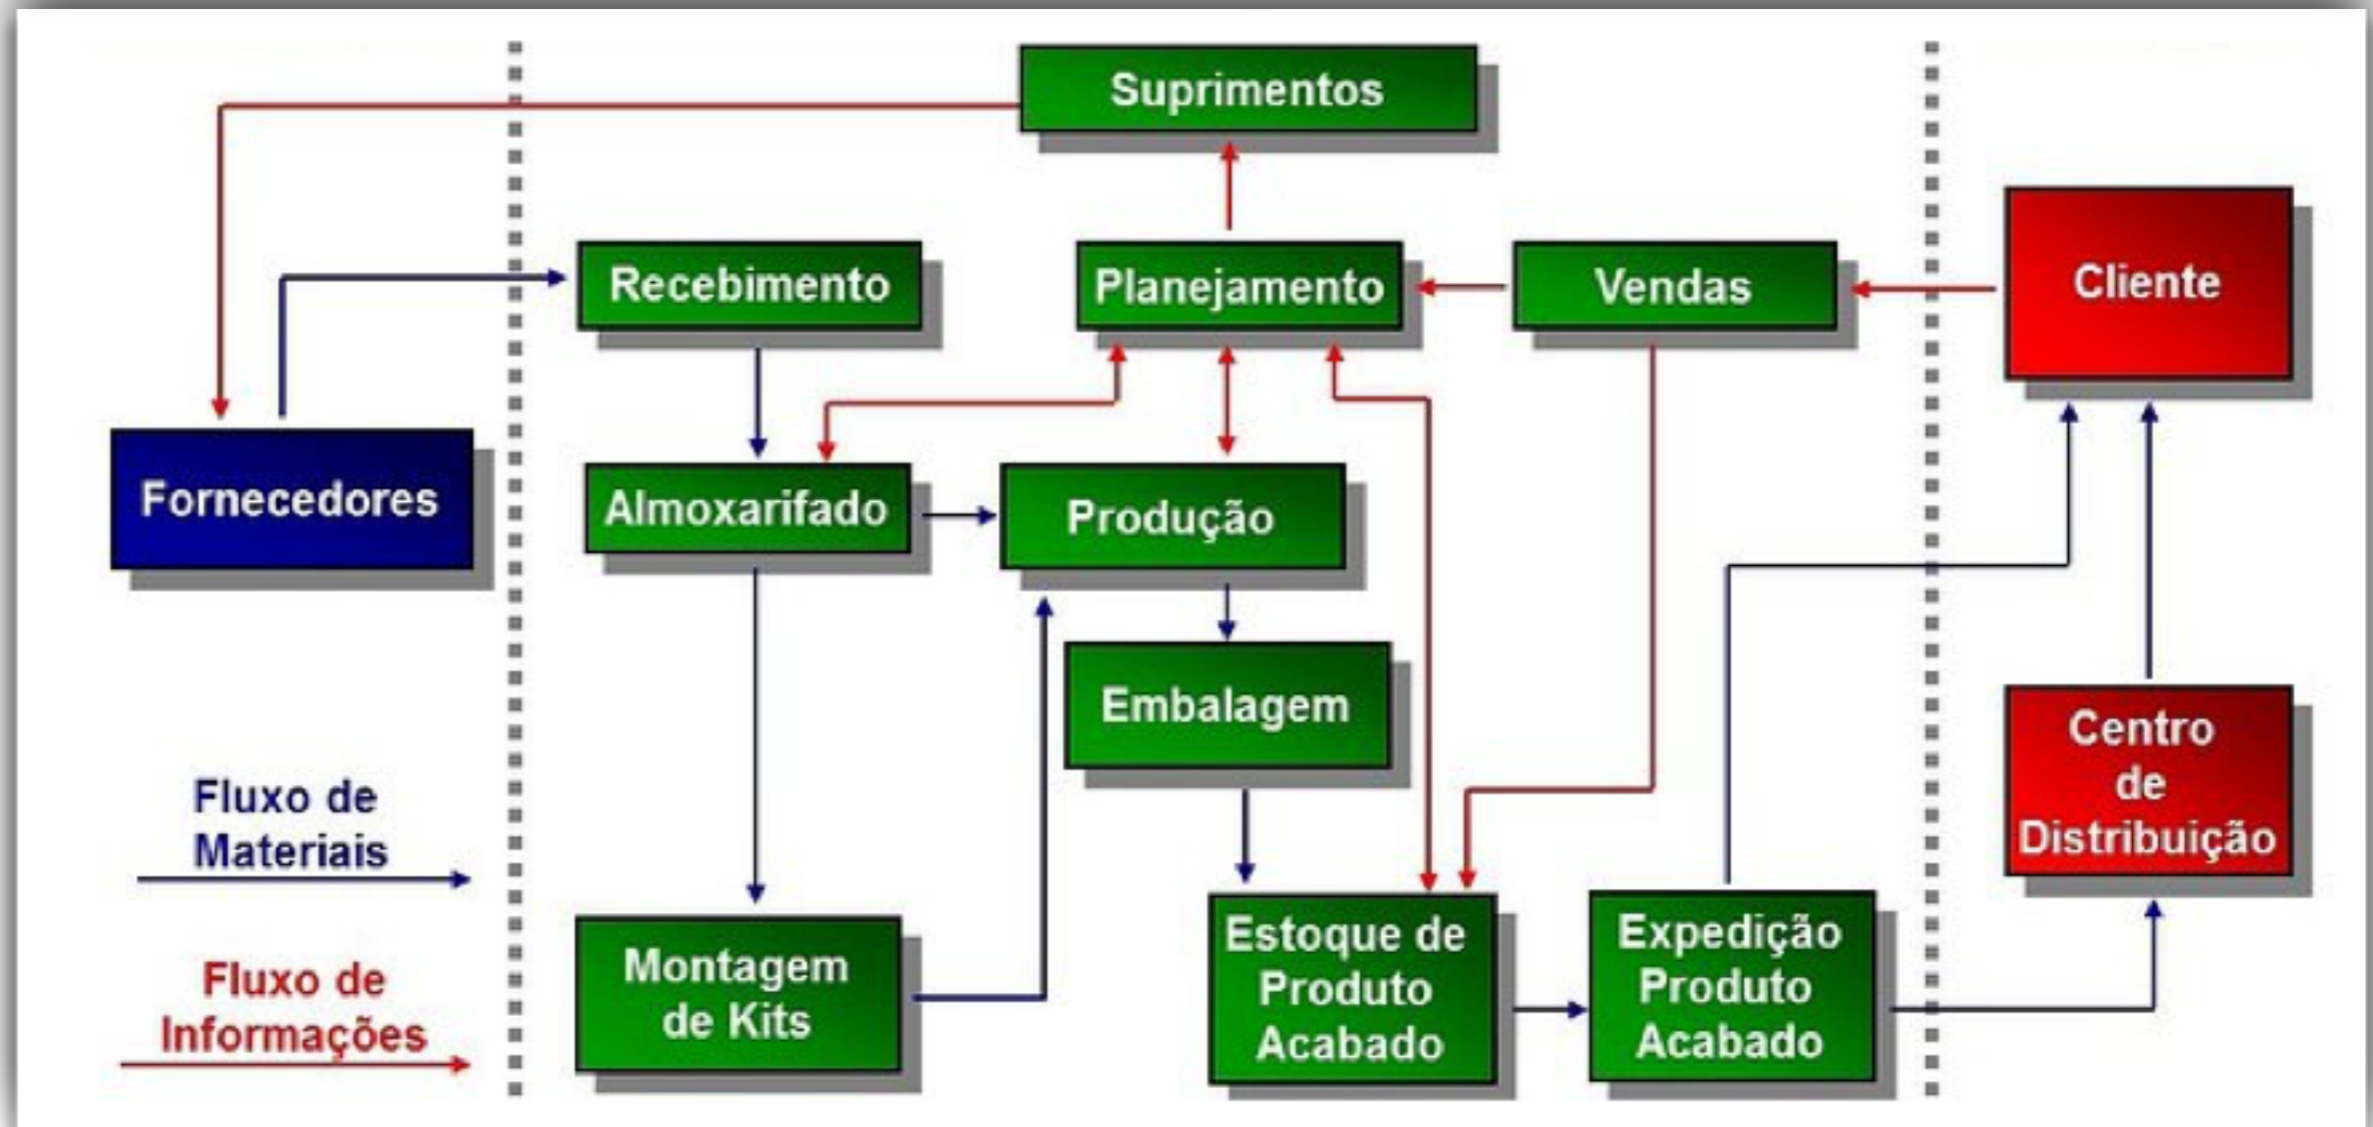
Suprimentos

Recebimento

Planejamento

Vendas

Cliente

Fornecedores

Almoxarifado

Produção

Embalagem

Centro de Distribuição

Fluxo de Materiais

Fluxo de Informações

Montagem de Kits

Estoque de Produto Acabado

Expedição Produto Acabado